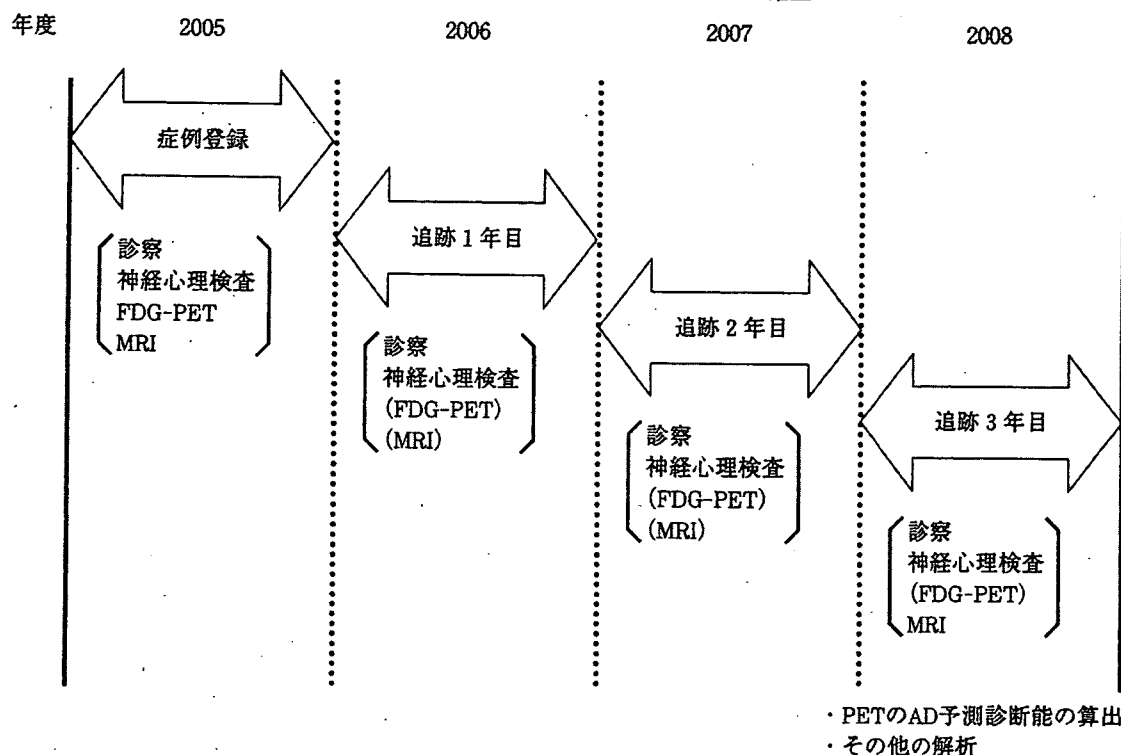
年度 2005 2006 2007 2008

症例登録

診察
神経心理検査
FDG-PET
MRI

追跡 1 年目

診察
神経心理検査
(FDG-PET)
(MRI)

追跡 2 年目

診察
神経心理検査
(FDG-PET)
(MRI)

追跡 3 年目

診察
神経心理検査
(FDG-PET)
MRI

・PETのAD予測診断能の算出
・その他の解析